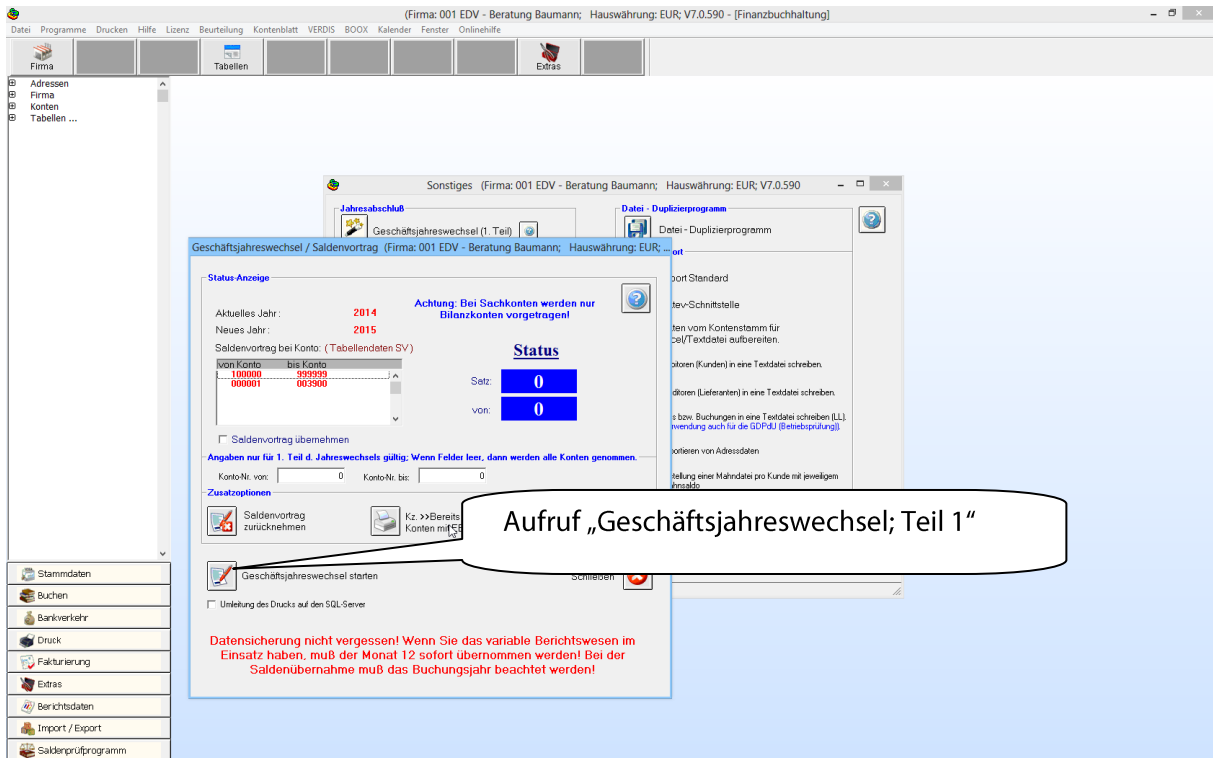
(Firma: 001 EDV - Beratung Baumann; Hauswährung: EUR; V7.0.590 - [Finanzbuchhaltung]

Datei Programme Drucken Hilfe Lizenz Beurteilung Kontenblatt VERDIS BOOX Kalender Fenster Onlinehilfe

Firma Tabellen Extras

Adressen
Firma
Konten
Tabellen ...

Stammdaten
Buchen
Bankverkehr
Druck
Fakturierung
Extras
Berichtsdaten
Import / Export
Saldenprüfprogramm

Sonstiges (Firma: 001 EDV - Beratung Baumann; Hauswährung: EUR; V7.0.590

Jahresabschluß
Geschäftsjahreswechsel (1. Teil)

Datei - Duplizierprogramm
Datei - Duplizierprogramm

ort
port Standard
tev-Schnittstelle
ten vom Kontenstamm für
cel/Textdatei aufbereiten.
itoren (Kunden) in eine Textdatei schreiben.
itoren (Lieferanten) in eine Textdatei schreiben.
s bzw. Buchungen in eine Textdatei schreiben (LL).
wendung auch für die GDPdU (Betriebsprüfung).
portieren von Adressdaten
tellung einer Mahndatei pro Kunde mit jeweiligem
nsaldo

Geschäftsjahreswechsel / Saldenvortrag (Firma: 001 EDV - Beratung Baumann; Hauswährung: EUR; ...

Status-Anzeige
Aktuelles Jahr : 2014
Neues Jahr : 2015
Achtung: Bei Sachkonten werden nur Bilanzkonten vorgetragen!
Saldenvortrag bei Konto: ( Tabellendaten SV )
Status

| von Konto | bis Konto |
|---|---|
| 100000 | 999999 |
| 000001 | 003900 |

Satz: 0
von: 0

Saldenvortrag übernehmen

Angaben nur für 1. Teil d. Jahreswechsels gültig; Wenn Felder leer, dann werden alle Konten genommen.
Konto-Nr. von: 0 Konto-Nr. bis: 0

Zusatzoptionen
Saldenvortrag zurücknehmen
Kz. >>Bereits
Konten mit

Aufruf „Geschäftsjahreswechsel; Teil 1“

Geschäftsjahreswechsel starten
Schließen

Umleitung des Drucks auf den SQL-Server

Datensicherung nicht vergessen! Wenn Sie das variable Berichtswesen im Einsatz haben, muß der Monat 12 sofort übernommen werden! Bei der Saldenübernahme muß das Buchungsjahr beachtet werden!